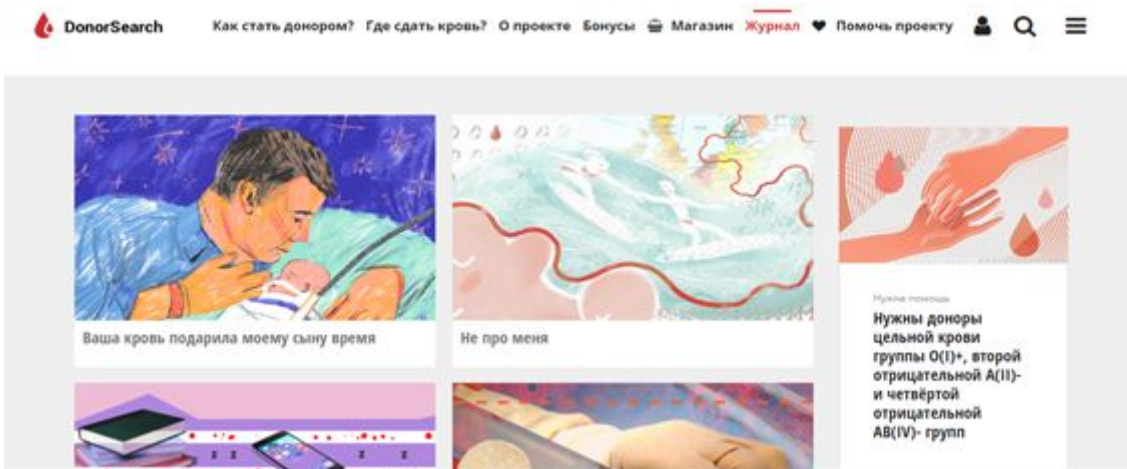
DonorSearch

Как стать донором? Где сдать кровь? О проекте Бонусы Магазин Журнал Помочь проекту

Ваша кровь подарила моему сыну время

Не про меня

Нужна помощь

Нужны доноры цельной крови группы O(I)+, второй отрицательной A(II)- и четвёртой отрицательной AB(IV)- групп